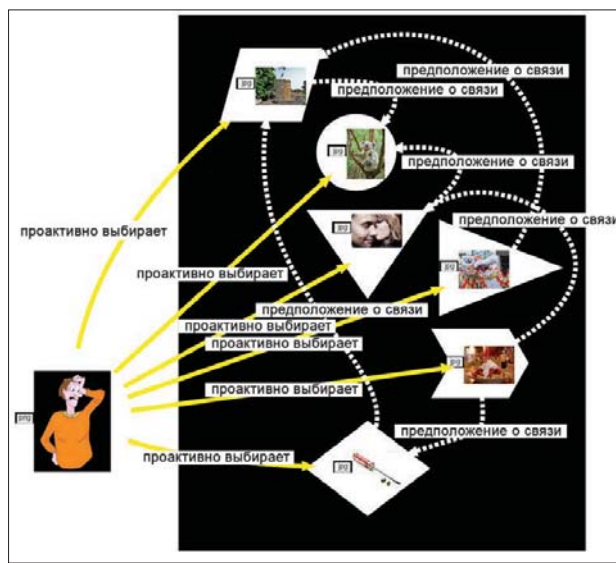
jpg
предположение о связи
предположение о связи
jpg
предположение о связи
проактивно выбирает
jpg
предположение о связи
jpg
проактивно выбирает
предположение о связи
проактивно выбирает
проактивно выбирает
jpg
jpg
проактивно выбирает
предположение о связи
проактивно выбирает
jpg